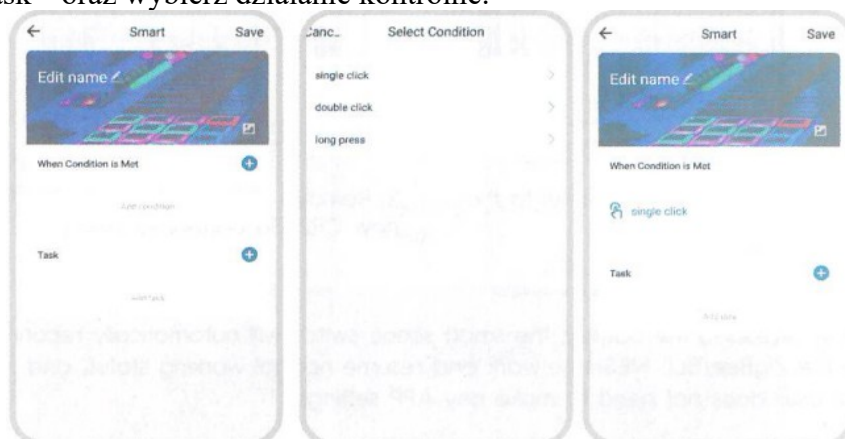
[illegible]sk" oraz wybierz działanie kontrolne.

Smart Save

Edit name

When Condition is Met

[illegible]

Task

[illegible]

Canc.. Select Condition

single click

double click

long press

Smart Save

Edit name

When Condition is Met

single click

Task

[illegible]